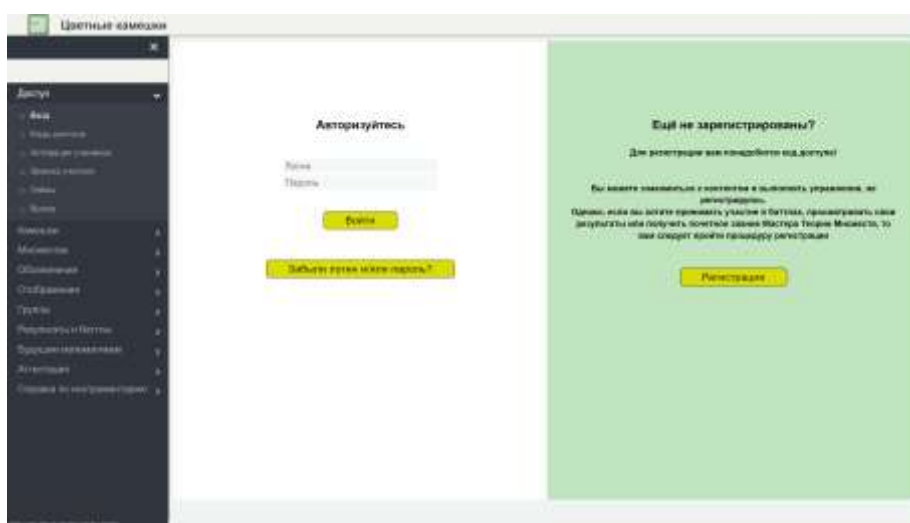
Цветные камешки

×

Доступ

Вход

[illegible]

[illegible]

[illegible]

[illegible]

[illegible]

Камешки

Множества

Обозначения

Отображения

Группы

Результаты и Баттлы

Функции-переменные

Аттестация

Справка по инструментарию

Авторизуйтесь

Логин

Пароль

Войти

Забыли логин и/или пароль?

Ещё не зарегистрированы?

Для регистрации вам понадобится код доступа!

Вы можете знакомиться с контентом и выполнять упражнения, не регистрируясь.
Однако, если вы хотите принимать участие в баттлах, просматривать свои результаты или получить почетное звание Мастера Теории Множеств, то вам следует пройти процедуру регистрации

Регистрация